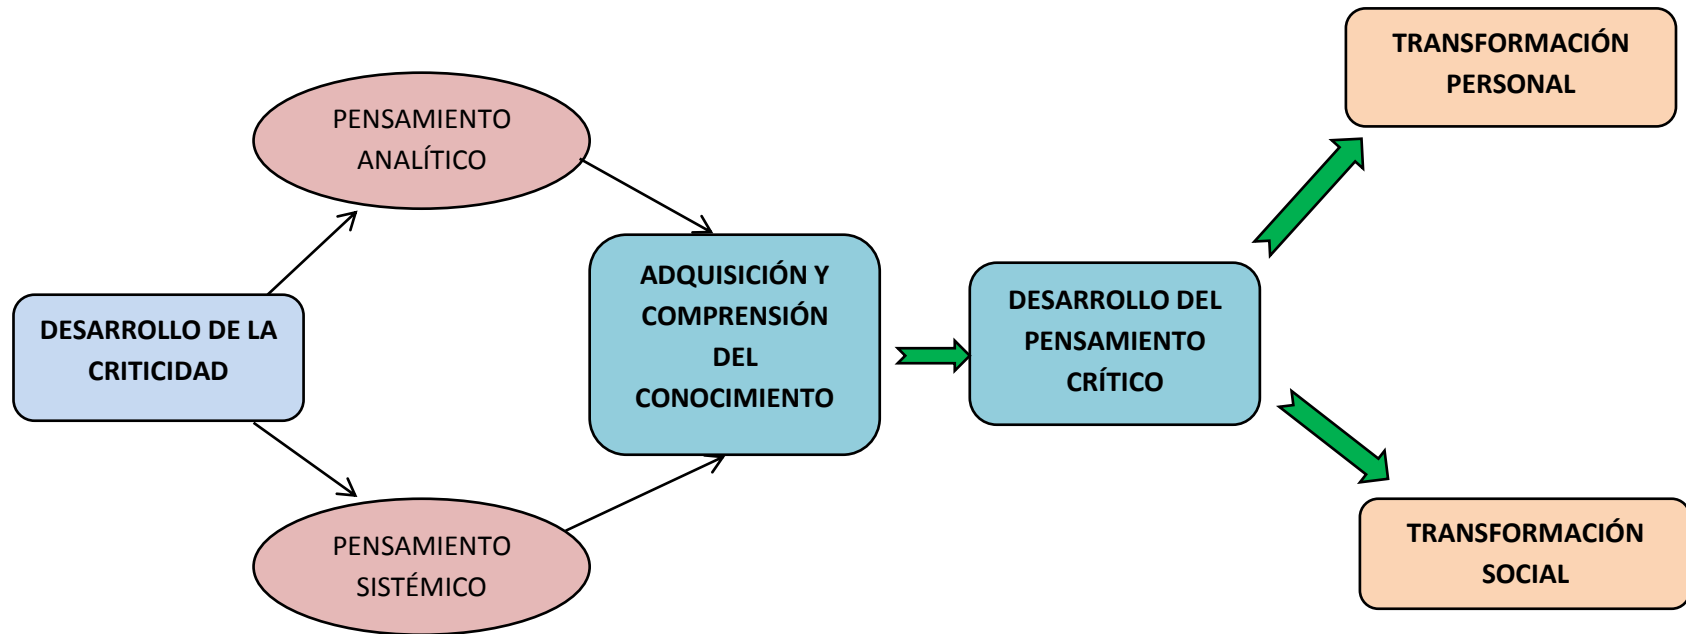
DESARROLLO DE LA CRITICIDAD

PENSAMIENTO ANALÍTICO

PENSAMIENTO SISTÉMICO

ADQUISICIÓN Y COMPRENSIÓN DEL CONOCIMIENTO

DESARROLLO DEL PENSAMIENTO CRÍTICO

TRANSFORMACIÓN PERSONAL

TRANSFORMACIÓN SOCIAL